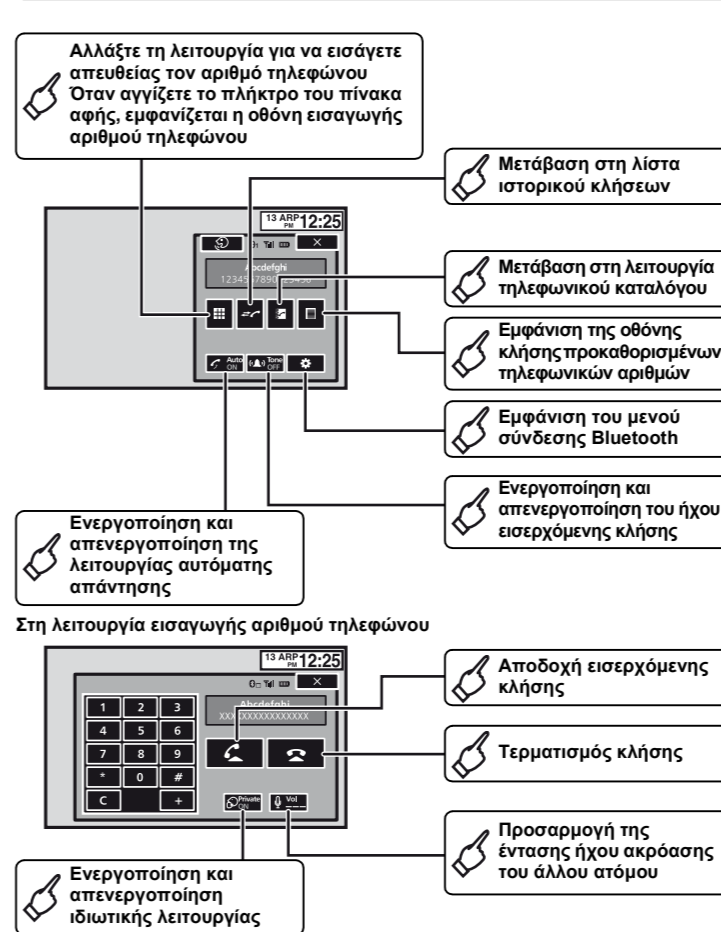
Αλλάξτε τη λειτουργία για να εισάγετε απευθείας τον αριθμό τηλεφώνου Όταν αγγίζετε το πλήκτρο του πίνακα αφής, εμφανίζεται η οθόνη εισαγωγής αριθμού τηλεφώνου

Μετάβαση στη λίστα ιστορικού κλήσεων

13 ARP PM 12:25

Abcdefghi
1234567890123456

Μετάβαση στη λειτουργία τηλεφωνικού καταλόγου

Εμφάνιση της οθόνης κλήσης προκαθορισμένων τηλεφωνικών αριθμών

Auto ON

Tone OFF

Εμφάνιση του μενού σύνδεσης Bluetooth

Ενεργοποίηση και απενεργοποίηση του ήχου εισερχόμενης κλήσης

Ενεργοποίηση και απενεργοποίηση της λειτουργίας αυτόματης απάντησης

Στη λειτουργία εισαγωγής αριθμού τηλεφώνου

13 ARP PM 12:25

| 1 | 2 | 3 |
|---|---|---|
| 4 | 5 | 6 |
| 7 | 8 | 9 |
| * | 0 | # |
| C |  | + |

Abcdefghi
XXXXXXXXXXXXXXXX

Αποδοχή εισερχόμενης κλήσης

Τερματισμός κλήσης

Private ON

Vol

Προσαρμογή της έντασης ήχου ακρόασης του άλλου ατόμου

Ενεργοποίηση και απενεργοποίηση ιδιωτικής λειτουργίας